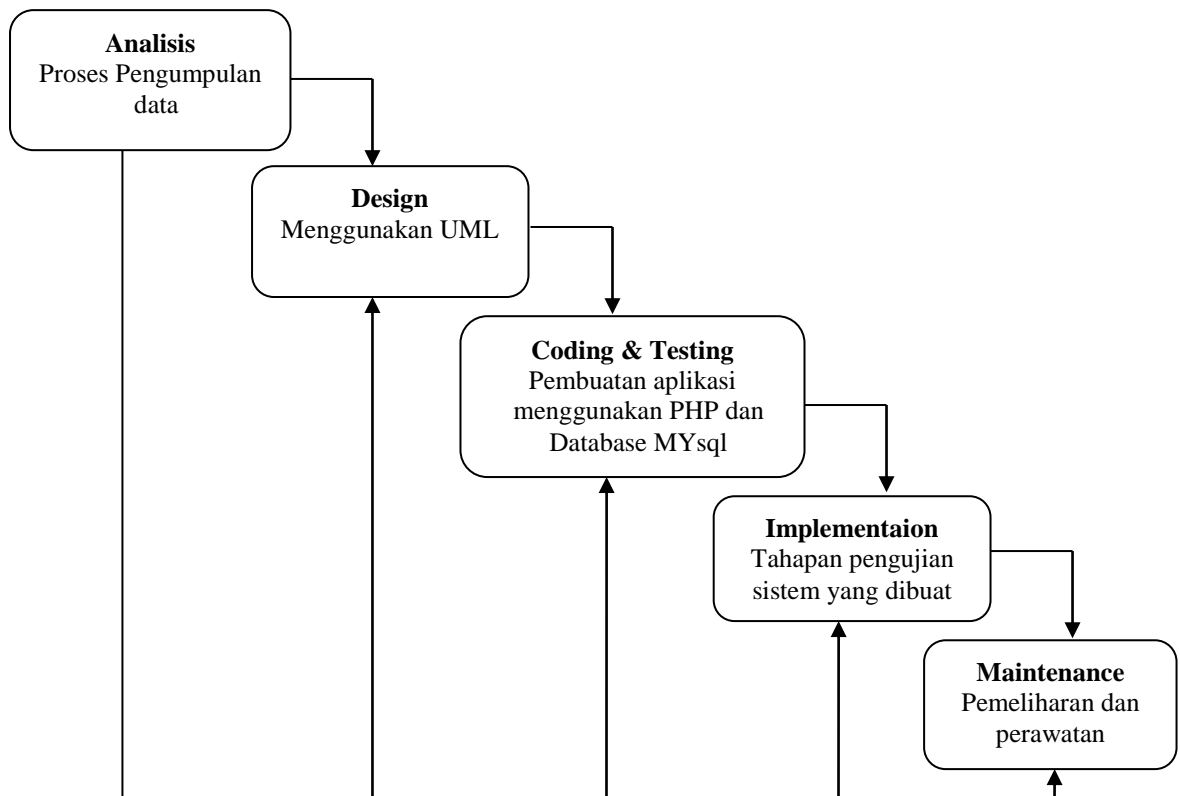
**Analisis**
Proses Pengumpulan data

**Design**
Menggunakan UML

**Coding & Testing**
Pembuatan aplikasi menggunakan PHP dan Database MYsql

**Implementaion**
Tahapan pengujian sistem yang dibuat

**Maintenance**
Pemeliharan dan perawatan